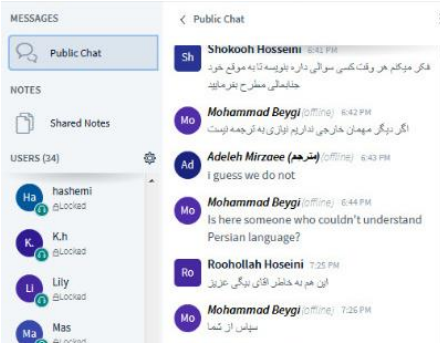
MESSAGES

Public Chat

NOTES

Shared Notes

USERS (34)

Ha hashemi
Locked

K. K.h
Locked

Li Lily
Locked

Ma Mas
Locked

< Public Chat

Sh Shokooh Hosseini 6:41 PM
فکر میکنم هر وقت کسی سوالی داره بنویسه تا به موقع خود جنابعالی مطرح بفرمایید

Mo Mohammad Beygi (offline) 6:42 PM
اگر دیگر مهمان خارجی نداریم اوازی به ترجمه نیست

Ad Adeleh Mirzaee (مترجم) (offline) 6:43 PM
i guess we do not

Mo Mohammad Beygi (offline) 6:44 PM
Is here someone who couldn't understand Persian language?

Ro Roohollah Hoseini 7:25 PM
این هم به خاطر اقای نیکی عزیز

Mo Mohammad Beygi (offline) 7:26 PM
سپاس از شما